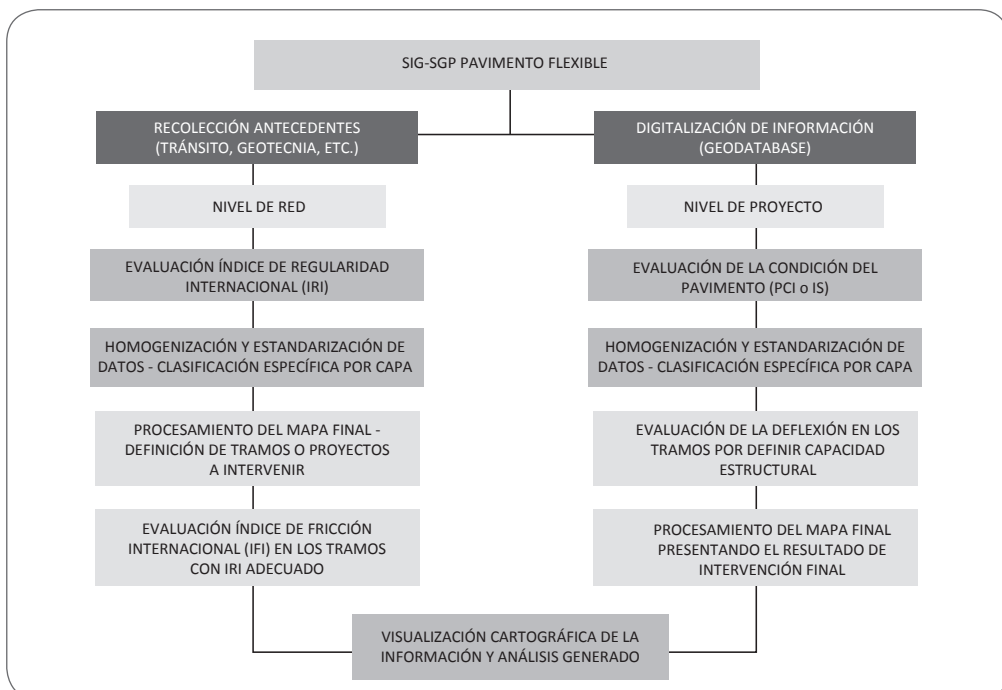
SIG-SGP PAVIMENTO FLEXIBLE

RECOLECCIÓN ANTECEDENTES (TRÁNSITO, GEOTECNIA, ETC.)

NIVEL DE RED

EVALUACIÓN ÍNDICE DE REGULARIDAD INTERNACIONAL (IRI)

HOMOGENIZACIÓN Y ESTANDARIZACIÓN DE DATOS - CLASIFICACIÓN ESPECÍFICA POR CAPA

PROCESAMIENTO DEL MAPA FINAL - DEFINICIÓN DE TRAMOS O PROYECTOS A INTERVENIR

EVALUACIÓN ÍNDICE DE FRICCIÓN INTERNACIONAL (IFI) EN LOS TRAMOS CON IRI ADECUADO

DIGITALIZACIÓN DE INFORMACIÓN (GEODATABASE)

NIVEL DE PROYECTO

EVALUACIÓN DE LA CONDICIÓN DEL PAVIMENTO (PCI o IS)

HOMOGENIZACIÓN Y ESTANDARIZACIÓN DE DATOS - CLASIFICACIÓN ESPECÍFICA POR CAPA

EVALUACIÓN DE LA DEFLEXIÓN EN LOS TRAMOS POR DEFINIR CAPACIDAD ESTRUCTURAL

PROCESAMIENTO DEL MAPA FINAL PRESENTANDO EL RESULTADO DE INTERVENCIÓN FINAL

VISUALIZACIÓN CARTOGRÁFICA DE LA INFORMACIÓN Y ANÁLISIS GENERADO